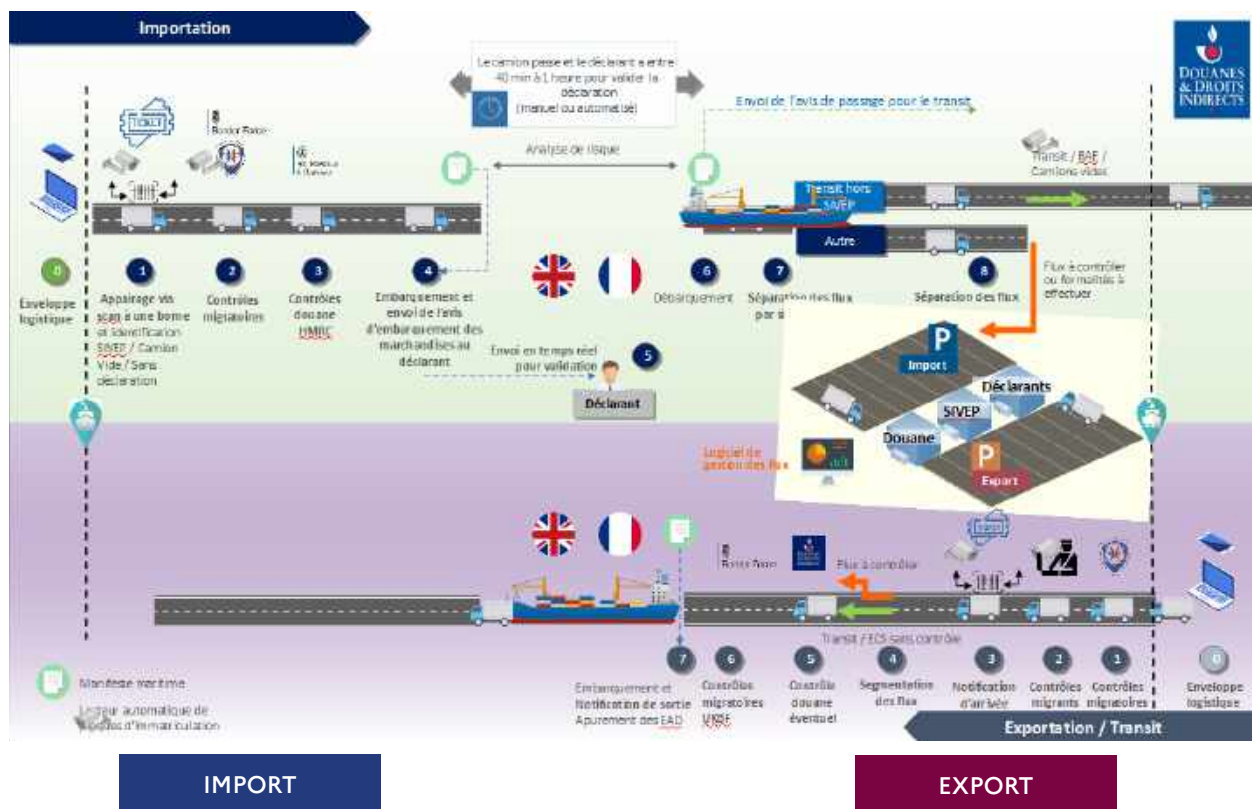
Importation

Le camion passe et le déclarant a entre 40 min à 1 heure pour valider la déclaration (manuel ou automatisé)

DOUANES & DROITS INDIRECTS

Envoi de l'avis de passage pour le transit

TICKET

Border Force

HM Revenue & Customs

Analyse de risque

Transit / BAE / Camions vides

Transit hors SIVEP

Autre

0 Enveloppe logistique

1 Appairage via scan à une borne et identification SIVEP / Camion Vide / Sans déclaration

2 Contrôles migratoires

3 Contrôles douane HMRC

4 Embarquement et envoi de l'avis d'embarquement des marchandises au déclarant

6 Débarquement

7 Séparation des flux par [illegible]

8 Séparation des flux

Flux à contrôler ou formalités à effectuer

5 Envoi en temps réel pour validation

Déclarant

P Import

Déclarants

SIVEP

Douane

P Export

Logiciel de gestion des flux

Border Force

Flux à contrôler

Transit / ECS sans contrôle

Manifeste maritime

Lecteur automatique de plaques d'immatriculation

7 Embarquement et Notification de sortie Apurement des EAD

6 Contrôles migratoires UKBF

5 Contrôle douane éventuel

4 Segmentation des flux

3 Notification d'arrivée

2 Contrôles migrants

1 Contrôles migratoires

0 Enveloppe logistique

Exportation / Transit

IMPORT

EXPORT